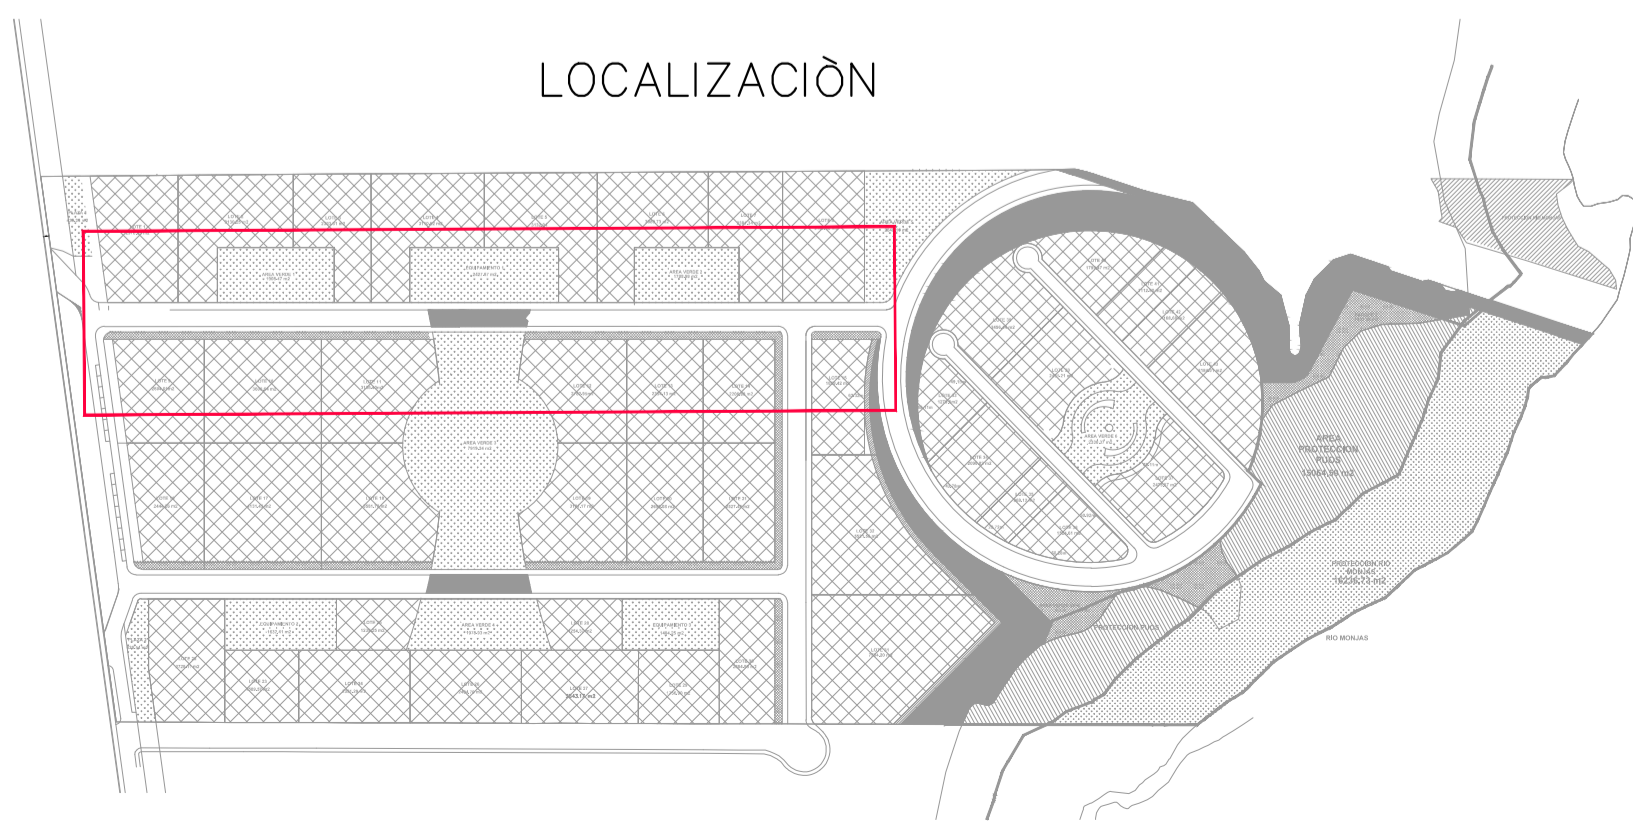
LOCALIZACIÒN

AREA VERDE
EQUIPAMENTO 1
AREA VERDE
AREA VERDE 1
AREA VERDE 3
AREA PROTECCION PUCA
13064.99 m2
PROTECCION RIO MONJAS
18235.73 m2
PROTECCION PUCA
RIO MONJAS
EQUIPAMENTO 2
AREA VERDE 4
EQUIPAMENTO 3